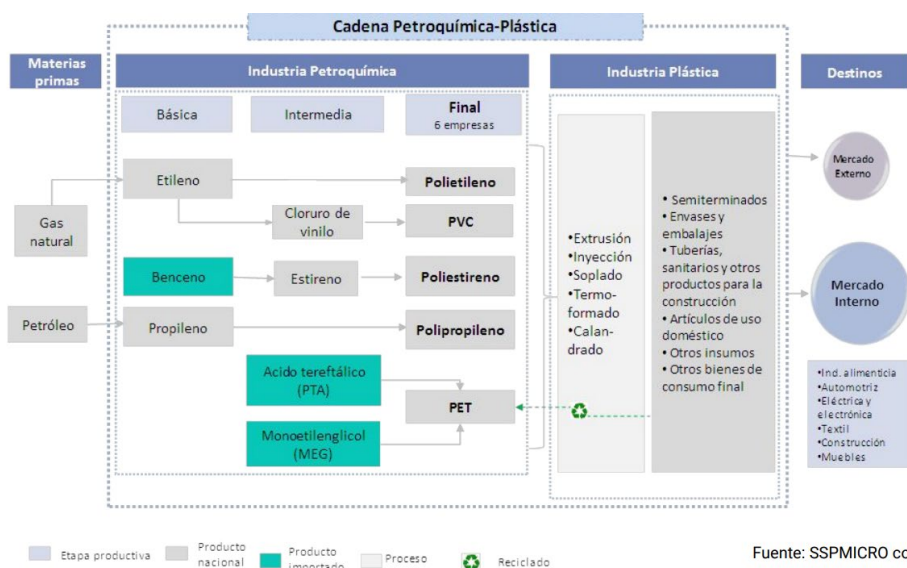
Cadena Petroquímica-Plástica

Materias primas

Industria Petroquímica

Industria Plástica

Destinos

Básica

Intermedia

Final
6 empresas

Gas natural

Petróleo

Etileno

Polietileno

Cloruro de vinilo

PVC

Benceno

Estireno

Poliestireno

Propileno

Polipropileno

Acido tereftálico (PTA)

PET

Monoetilenglicol (MEG)

•Extrusión
•Inyección
•Soplado
•Termoformado
•Calandrado

• Semiterminados
• Envases y embalajes
• Tuberías, sanitarios y otros productos para la construcción
• Artículos de uso doméstico
• Otros insumos
• Otros bienes de consumo final

Mercado Externo

Mercado Interno

•Ind. alimenticia
•Automotriz
•Eléctrica y electrónica
•Textil
•Construcción
•Muebles

Etapa productiva

Producto nacional

Producto importado

Proceso

Reciclado

Fuente: SSPMICRO co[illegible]